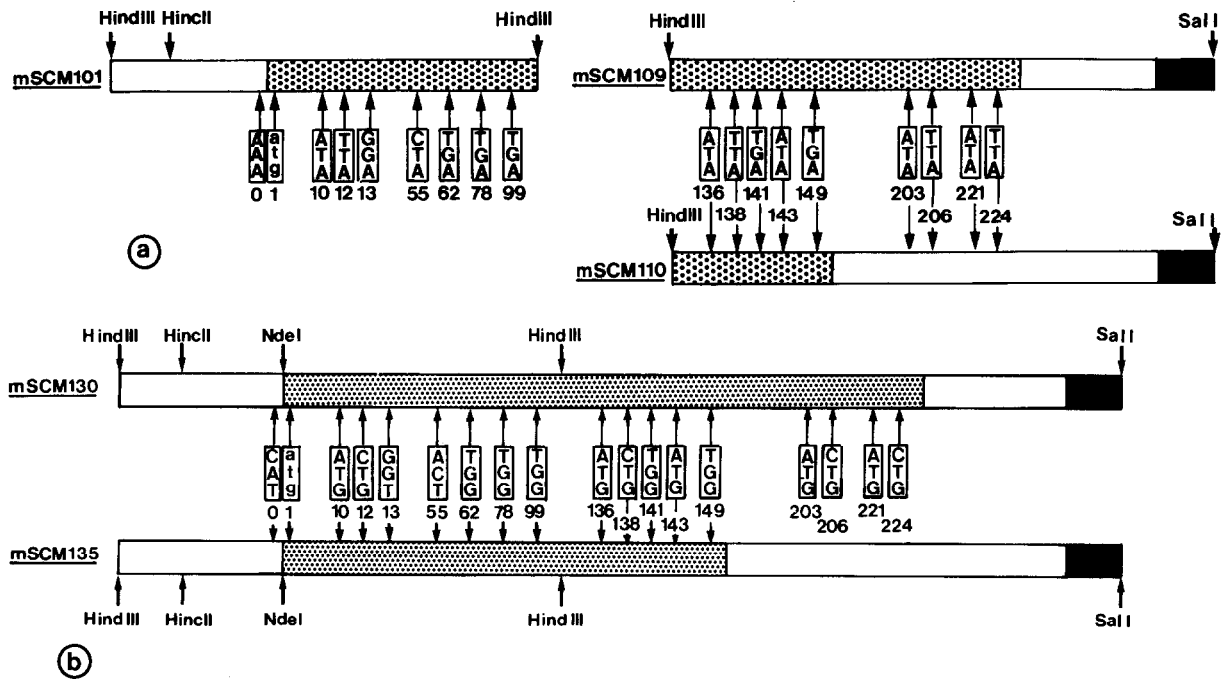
HindIII HincII HindIII
mSCM101
AAA atg ATA TTA GGA CTA TGA TGA TGA
0 1 10 12 13 55 62 78 99

HindIII SalI
mSCM109
ATA TTA TGA ATA TGA ATA TTA ATA TTA
136 138 141 143 149 203 206 221 224
HindIII SalI
mSCM110

(a)

HindIII HincII NdeI HindIII SalI
mSCM130
CAT atg ATG CTG GGT ACT TGG TGG TGG ATG CTG TGG ATG TGG ATG CTG ATG CTG
0 1 10 12 13 55 62 78 99 136 138 141 143 149 203 206 221 224
mSCM135
HindIII HincII NdeI HindIII SalI

(b)